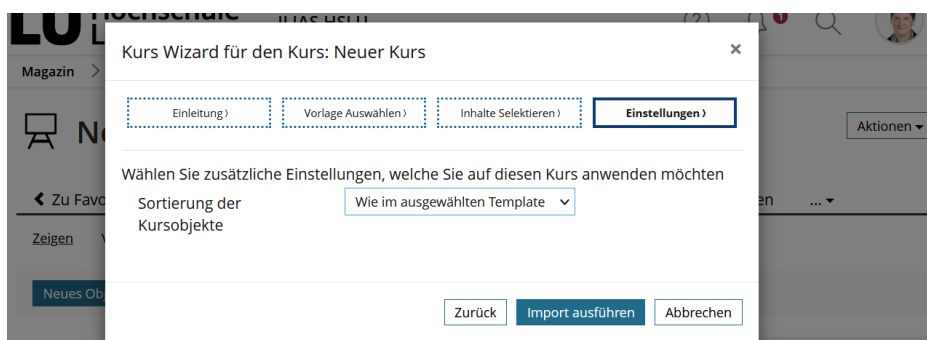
LU Hochschule L

ILIAS HSLU

Magazin >

Ne

Aktionen ▾

❮ Zu Favo

en ...▾

Zeigen V

Neues Obj

Kurs Wizard für den Kurs: Neuer Kurs

×

Einleitung ›

Vorlage Auswählen ›

Inhalte Selektieren ›

Einstellungen ›

Wählen Sie zusätzliche Einstellungen, welche Sie auf diesen Kurs anwenden möchten

Sortierung der Kursobjekte

Wie im ausgewählten Template

Zurück

Import ausführen

Abbrechen